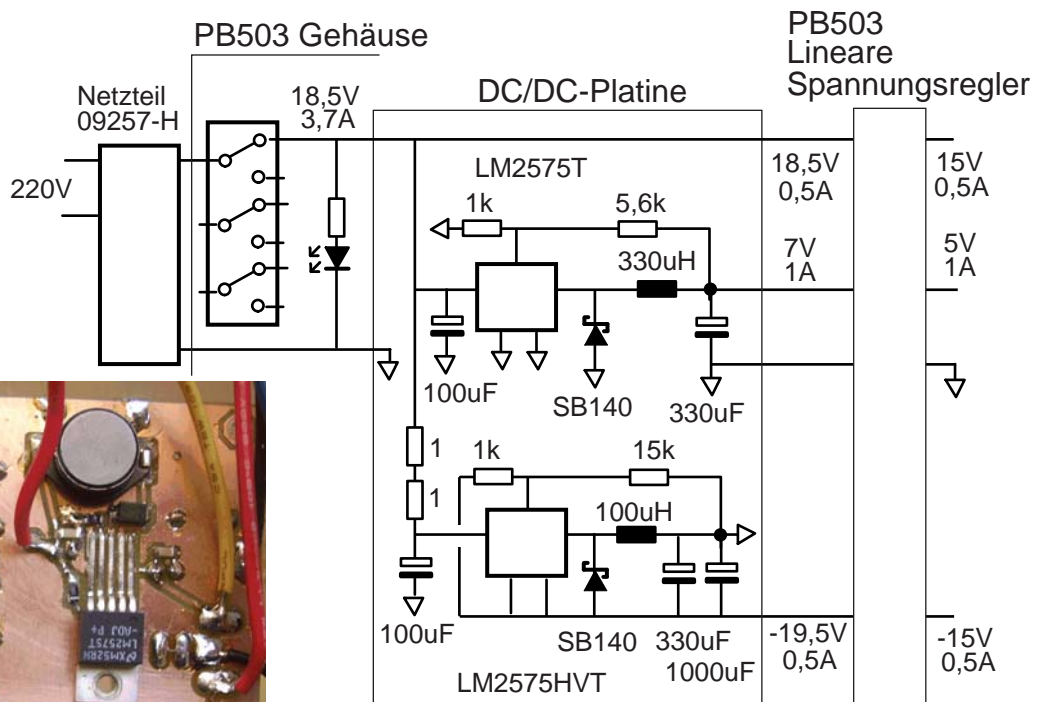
PB503 Gehäuse

PB503
Lineare
Spannungsregler

Netzteil
09257-H

220V

18,5V
3,7A

DC/DC-Platine

LM2575T

18,5V
0,5A

15V
0,5A

1k

5,6k

7V
1A

5V
1A

330uH

100uF

SB140

330uF

1

1

1k

15k

100uH

100uF

SB140

330uF
1000uF

-19,5V
0,5A

-15V
0,5A

LM2575HVT

LM2575T
-ADJ P+